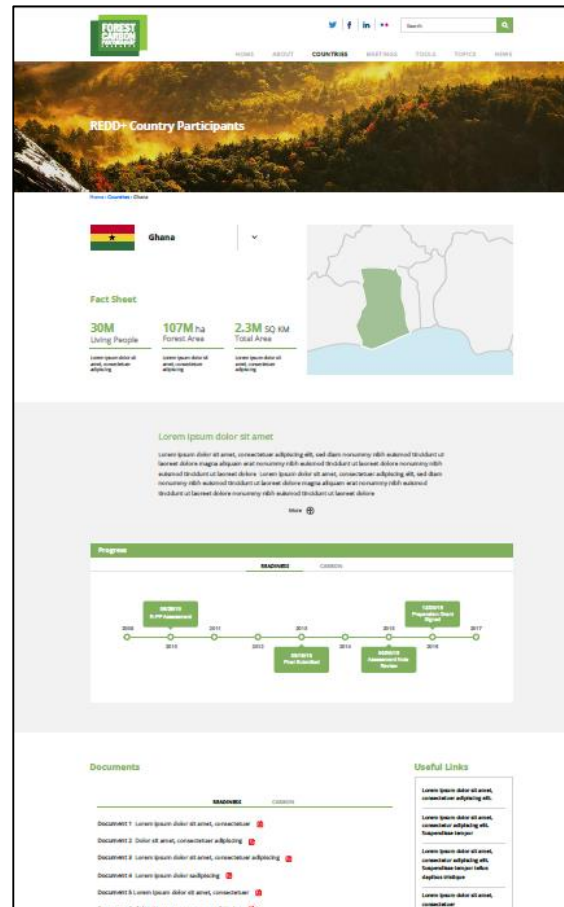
FOREST CARBON

Search

HOME ABOUT COUNTRIES MEETINGS TOOLS TOPICS NEWS

REDD+ Country Participants

Home › Countries › Ghana

Ghana

Fact Sheet

30M Living People

107M ha Forest Area

2.3M SQ KM Total Area

Lorem ipsum dolor sit amet, consectetuer adipiscing

Lorem ipsum dolor sit amet, consectetuer adipiscing

Lorem ipsum dolor sit amet, consectetuer adipiscing

Lorem ipsum dolor sit amet

Lorem ipsum dolor sit amet, consectetuer adipiscing elit, sed diam nonummy nibh euismod tincidunt ut laoreet dolore magna aliquam erat nonummy nibh euismod tincidunt ut laoreet dolore nonummy nibh euismod tincidunt ut laoreet dolore Lorem ipsum dolor sit amet, consectetuer adipiscing elit, sed diam nonummy nibh euismod tincidunt ut laoreet dolore magna aliquam erat nonummy nibh euismod tincidunt ut laoreet dolore nonummy nibh euismod tincidunt ut laoreet dolore

More

Progress

READINESS CARBON

2008 2010 2011 2012 2013 2014 2015 2016 2017

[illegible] R-PP Assessment

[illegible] Plan Submitted

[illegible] Assessment Note Review

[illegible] Preparation Grant Signed

Documents

READINESS CARBON

Document 1 Lorem ipsum dolor sit amet, consectetuer

Document 2 Dolor sit amet, consectetuer adipiscing

Document 3 Lorem ipsum dolor sit amet, consectetuer adipiscing

Document 4 Lorem ipsum dolor sadipscing

Document 5 Lorem ipsum dolor sit amet, consectetuer

Useful Links

Lorem ipsum dolor sit amet, consectetuer adipiscing elit.

Lorem ipsum dolor sit amet, consectetuer adipiscing elit. Suspendisse tempor

Lorem ipsum dolor sit amet, consectetuer adipiscing elit. Suspendisse tempor tellus dapibus tristique

Lorem ipsum dolor sit amet, consectetuer